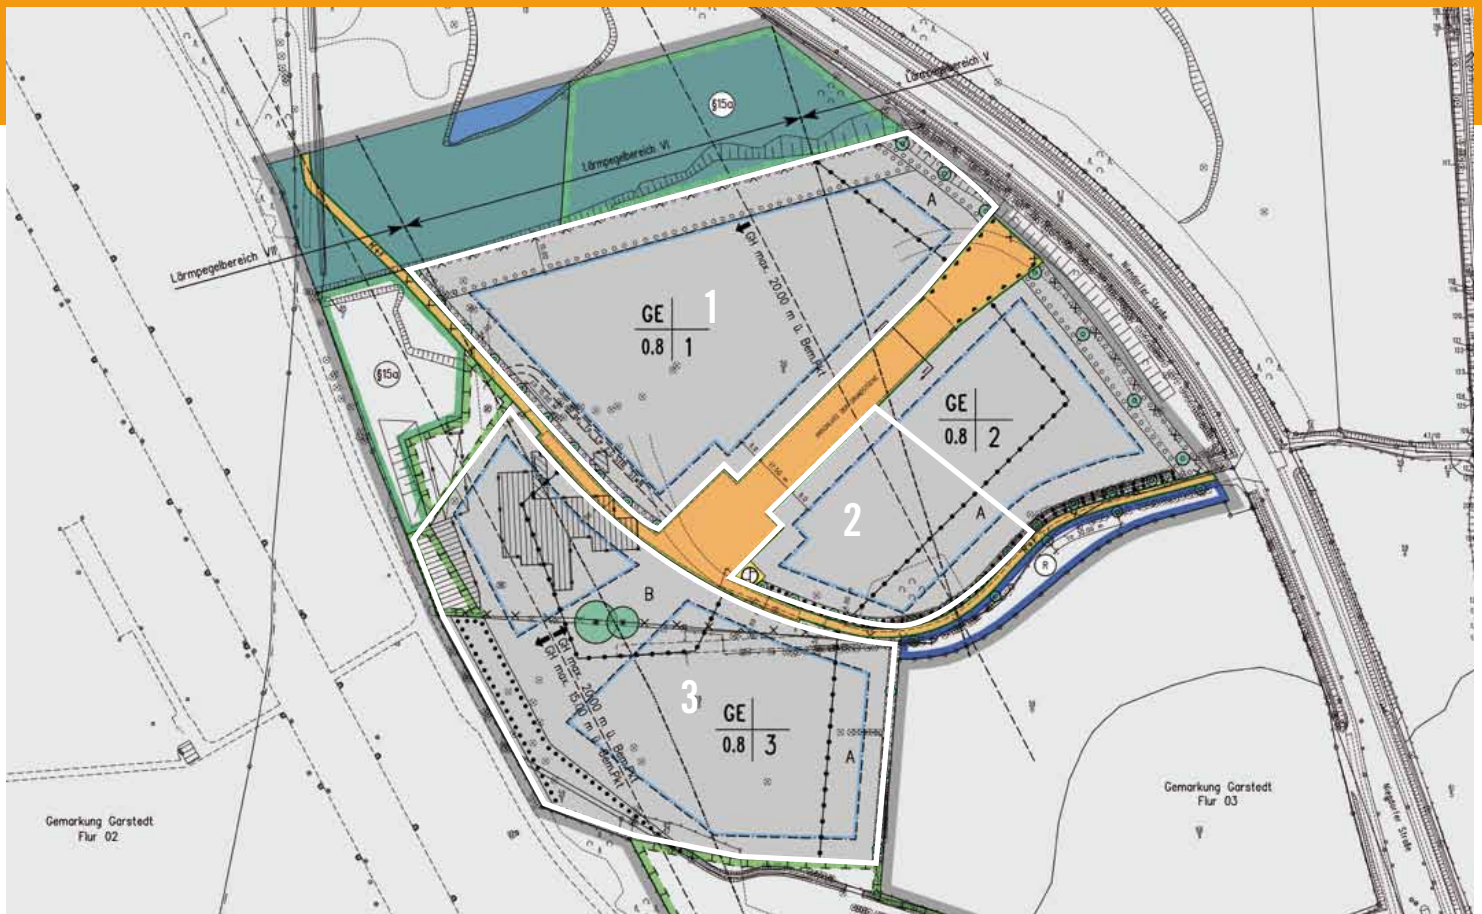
Lärmpegelbereich V

§15a

Lärmpegelbereich VI

Lärmpegelbereich VII

A

GH max. 20,00 m ü. Bem.Pkt.

GE
0.8 | 1

1

§15a

GE
0.8 | 2

2

A

B

GH max. 20,00 m ü. Bem.Pkt.

GH max. 15,00 m ü. Bem.Pkt.

3

GE
0.8 | 3

A

R

Gemarkung Garstedt
Flur 02

Gemarkung Garstedt
Flur 03